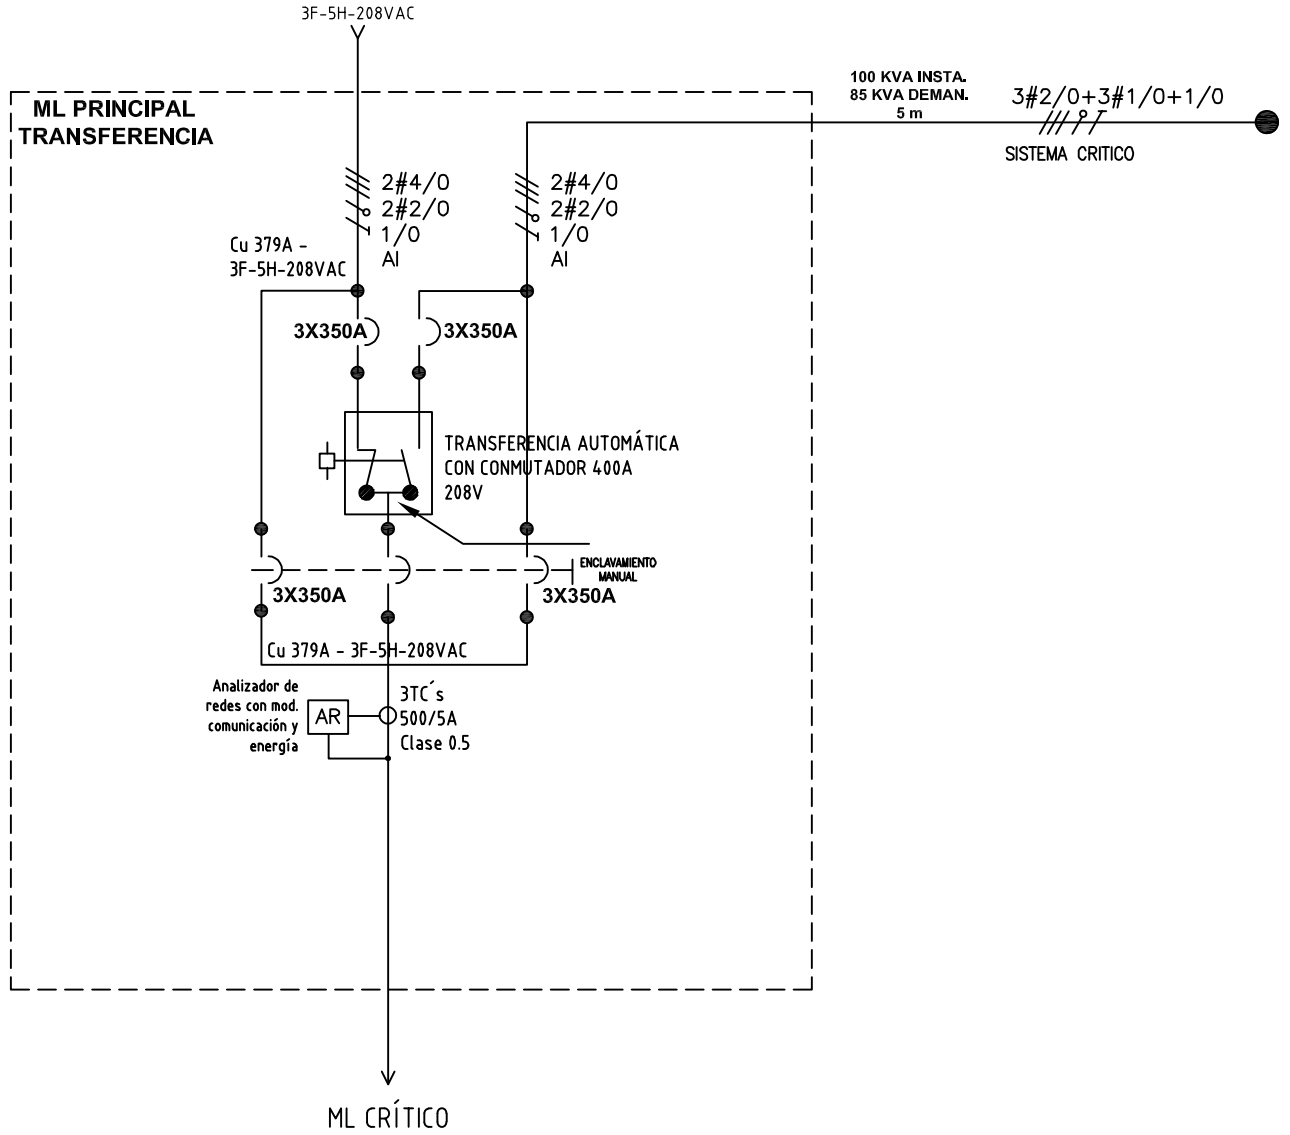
3F-5H-208VAC

ML PRINCIPAL
TRANSFERENCIA

100 KVA INSTA.
85 KVA DEMAN.
5 m

3#2/0+3#1/0+1/0

SISTEMA CRITICO

2#4/0
2#2/0
1/0
Al

2#4/0
2#2/0
1/0
Al

Cu 379A -
3F-5H-208VAC

3X350A

3X350A

TRANSFERENCIA AUTOMÁTICA
CON CONMUTADOR 400A
208V

ENCLAVAMIENTO
MANUAL

3X350A

3X350A

Cu 379A - 3F-5H-208VAC

Analizador de
redes con mod.
comunicación y
energía

AR

3TC´s
500/5A
Clase 0.5

ML CRÍTICO